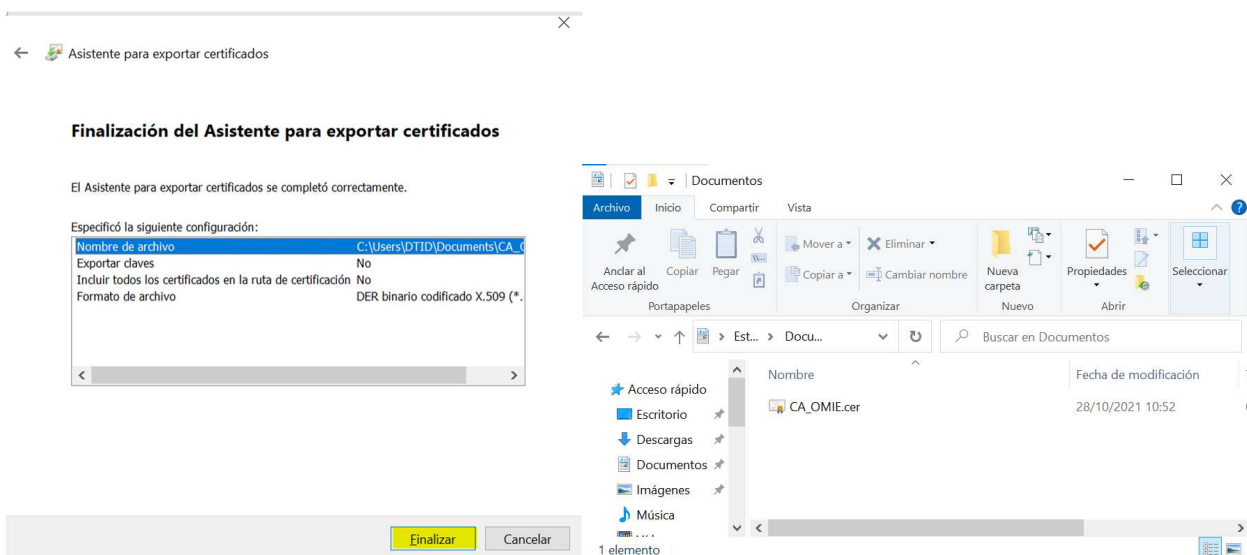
Asistente para exportar certificados

Finalización del Asistente para exportar certificados

El Asistente para exportar certificados se completó correctamente.

Especificó la siguiente configuración:

| | |
|---|---|
| Nombre de archivo | C:\Users\DTID\Documents\CA_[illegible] |
| Exportar claves | No |
| Incluir todos los certificados en la ruta de certificación | No |
| Formato de archivo | DER binario codificado X.509 (*.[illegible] |

Finalizar
Cancelar

Documentos

Archivo
Inicio
Compartir
Vista

Anclar al Acceso rápido
Copiar
Pegar
Portapapeles
Mover a
Copiar a
Eliminar
Cambiar nombre
Organizar
Nueva carpeta
Nuevo
Propiedades
Abrir
Seleccionar

Est... > Docu...
Buscar en Documentos

Acceso rápido
Escritorio
Descargas
Documentos
Imágenes
Música

Nombre
Fecha de modificación
CA_OMIE.cer
28/10/2021 10:52

1 elemento